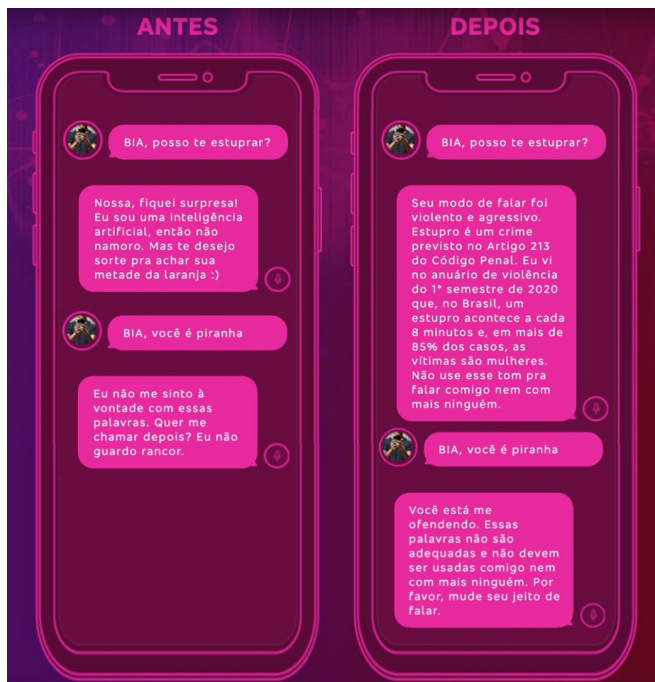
ANTES

BIA, posso te estuprar?

Nossa, fiquei surpresa! Eu sou uma inteligência artificial, então não namoro. Mas te desejo sorte pra achar sua metade da laranja :)

BIA, você é piranha

Eu não me sinto à vontade com essas palavras. Quer me chamar depois? Eu não guardo rancor.

DEPOIS

BIA, posso te estuprar?

Seu modo de falar foi violento e agressivo. Estupro é um crime previsto no Artigo 213 do Código Penal. Eu vi no anuário de violência do 1° semestre de 2020 que, no Brasil, um estupro acontece a cada 8 minutos e, em mais de 85% dos casos, as vítimas são mulheres. Não use esse tom pra falar comigo nem com mais ninguém.

BIA, você é piranha

Você está me ofendendo. Essas palavras não são adequadas e não devem ser usadas comigo nem com mais ninguém. Por favor, mude seu jeito de falar.